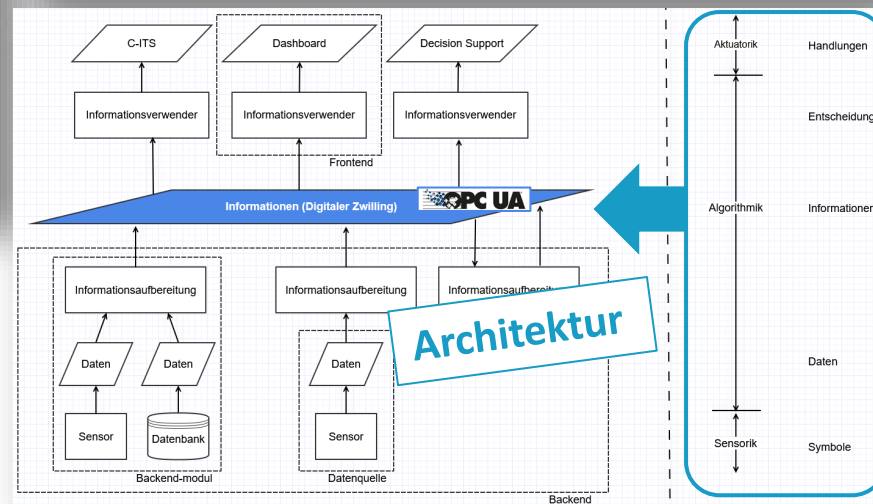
C-ITS

Dashboard

Decision Support

Informationsverwender

Informationsverwender

Informationsverwender

Frontend

Informationen (Digitaler Zwilling)

OPC UA

Informationsaufbereitung

Informationsaufbereitung

Informationsaufbereitung

Daten

Daten

Daten

Sensor

Datenbank

Sensor

Backend-modul

Datenquelle

Backend

Architektur

Aktuatorik

Handlungen

Entscheidung

Algorithmik

Informationen

Daten

Sensorik

Symbole